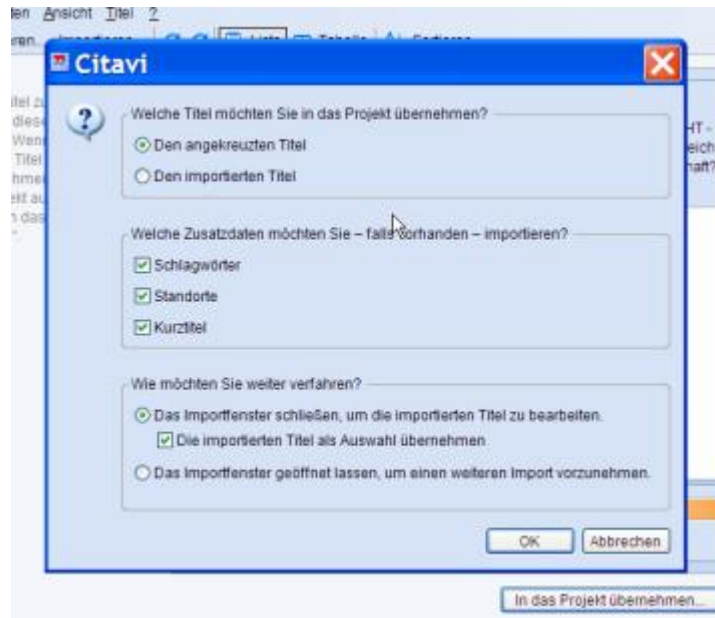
en Ansicht Titel ?

Citavi

Welche Titel möchten Sie in das Projekt übernehmen?

Den angekreuzten Titel

Den importierten Titel

Welche Zusatzdaten möchten Sie – falls vorhanden – importieren?

Schlagwörter

Standorte

Kurztitel

Wie möchten Sie weiter verfahren?

Das Importfenster schließen, um die importierten Titel zu bearbeiten.

Die importierten Titel als Auswahl übernehmen

Das Importfenster geöffnet lassen, um einen weiteren Import vorzunehmen.

OK

Abbrechen

In das Projekt übernehmen...